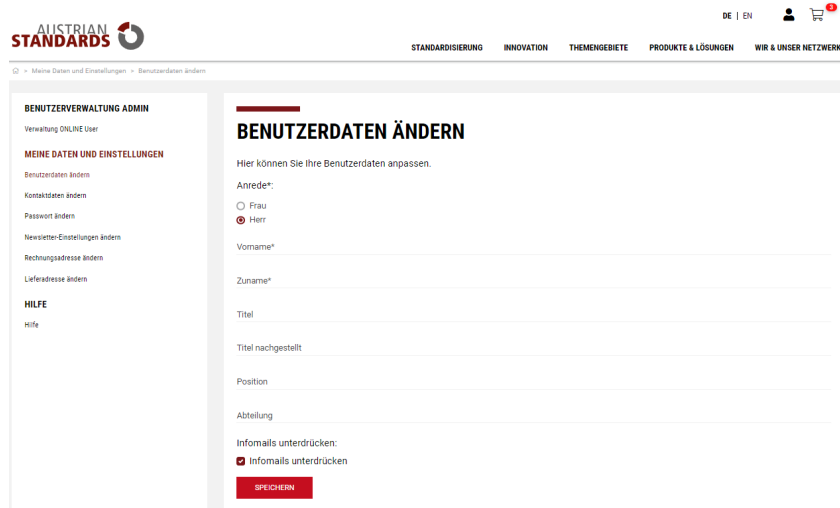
AUSTRIAN STANDARDS

DE | EN

0

STANDARDISIERUNG INNOVATION THEMENGEBIETE PRODUKTE & LÖSUNGEN WIR & UNSER NETZWERK

> Meine Daten und Einstellungen > Benutzerdaten ändern

BENUTZERVERWALTUNG ADMIN

Verwaltung ONLINE User

MEINE DATEN UND EINSTELLUNGEN

Benutzerdaten ändern

Kontaktdaten ändern

Passwort ändern

Newsletter-Einstellungen ändern

Rechnungsadresse ändern

Lieferadresse ändern

HILFE

Hilfe

BENUTZERDATEN ÄNDERN

Hier können Sie Ihre Benutzerdaten anpassen.

Anrede*:

Frau

Herr

Vorname*

Zuname*

Titel

Titel nachgestellt

Position

Abteilung

Infomails unterdrücken:

Infomails unterdrücken

SPEICHERN